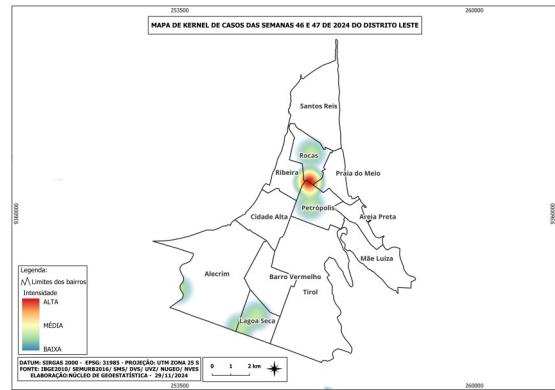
253500

260000

MAPA DE KERNEL DE CASOS DAS SEMANAS 46 E 47 DE 2024 DO DISTRITO LESTE

9360000

9360000

Santos Reis

Rocas

Ribeira

Praia do Meio

Petrópolis

Cidade Alta

Areia Preta

Mãe Luiza

Alecrim

Barro Vermelho

Tirol

Lagoa Seca

Legenda:
Limites dos bairros
Intensidade
ALTA
MÉDIA
BAIXA

DATUM: SIRGAS 2000 - EPSG: 31985 - PROJEÇÃO: UTM ZONA 25 S
FONTE: IBGE2010/ SEMURB2016/ SMS/ DVS/ UVZ/ NUGEO/ NVES
ELABORAÇÃO:NÚCLEO DE GEOESTATÍSTICA - 29/11/2024

0 1 2 km

253500

260000